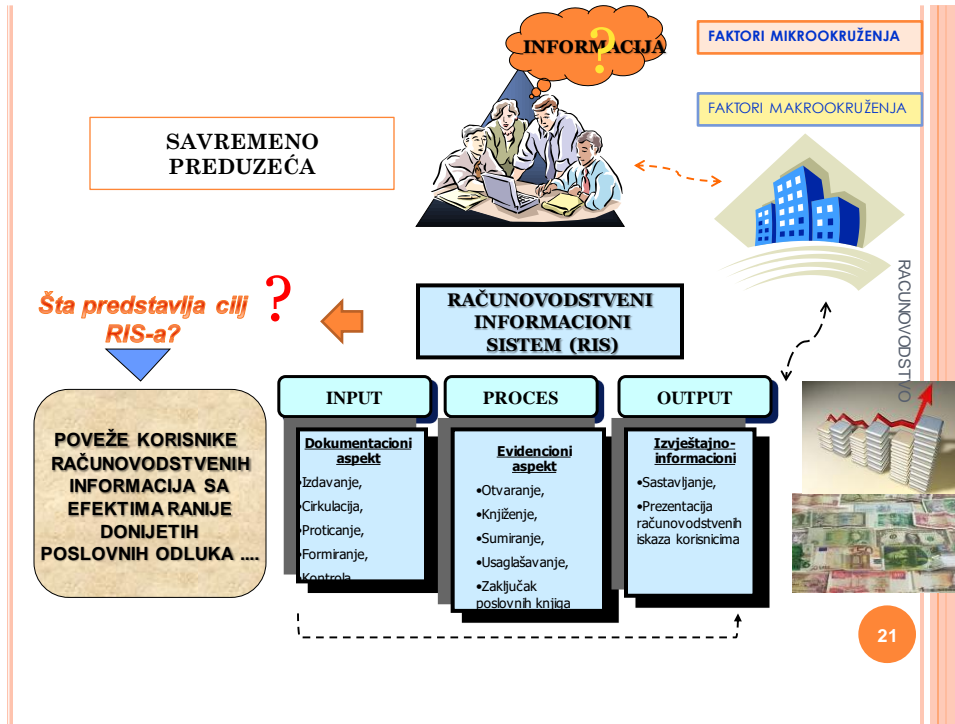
INFORMACIJA

?

FAKTORI MIKROOKRUŽENJA

FAKTORI MAKROOKRUŽENJA

SAVREMENO PREDUZEĆA

RAČUNOVODSTVO

Šta predstavlja cilj RIS-a?

?

RAČUNOVODSTVENI INFORMACIONI SISTEM (RIS)

POVEŽE KORISNIKE RAČUNOVODSTVENIH INFORMACIJA SA EFEKTIMA RANIJE DONIJETIH POSLOVNIH ODLUKA ....

INPUT

PROCES

OUTPUT

Dokumentacioni aspekt

•Izdavanje,

•Cirkulacija,

•Proticanje,

•Formiranje,

•Kontrola

Evidencioni aspekt

•Otvaranje,

•Knjiženje,

•Sumiranje,

•Usaglašavanje,

•Zaključak poslovnih knjiga

Izvještajno-informacioni

•Sastavljanje,

•Prezentacija računovodstvenih iskaza korisnicima

21